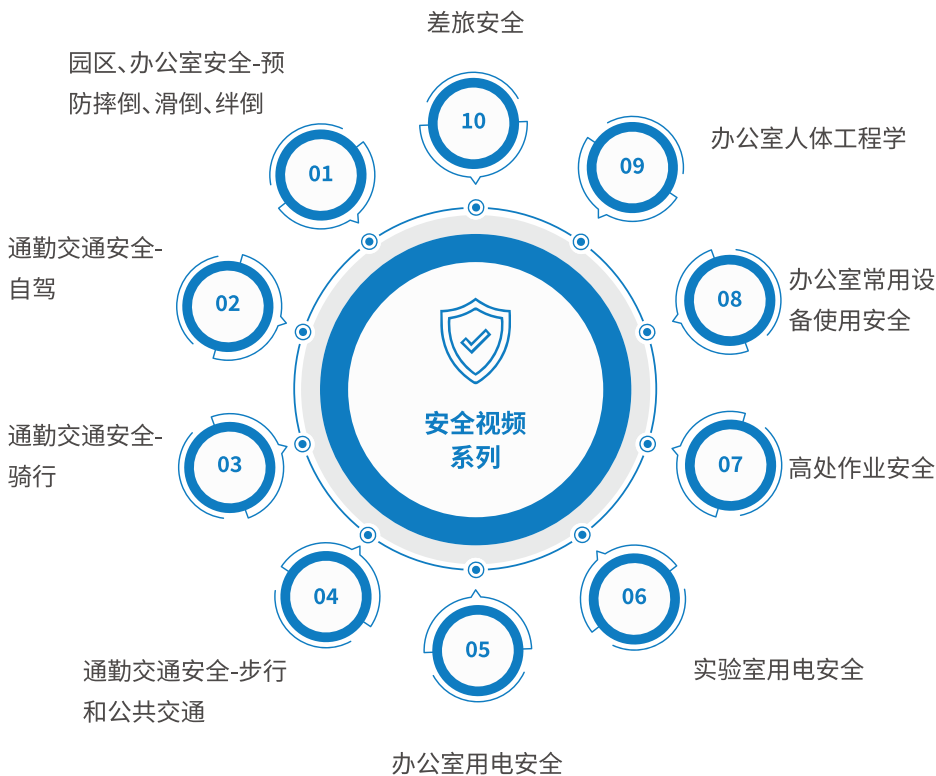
差旅安全

园区、办公室安全-预防摔倒、滑倒、绊倒

10

01

09

办公室人体工程学

通勤交通安全-自驾

02

08

办公室常用设备使用安全

安全视频系列

通勤交通安全-骑行

03

07

高处作业安全

04

06

05

通勤交通安全-步行和公共交通

实验室用电安全

办公室用电安全